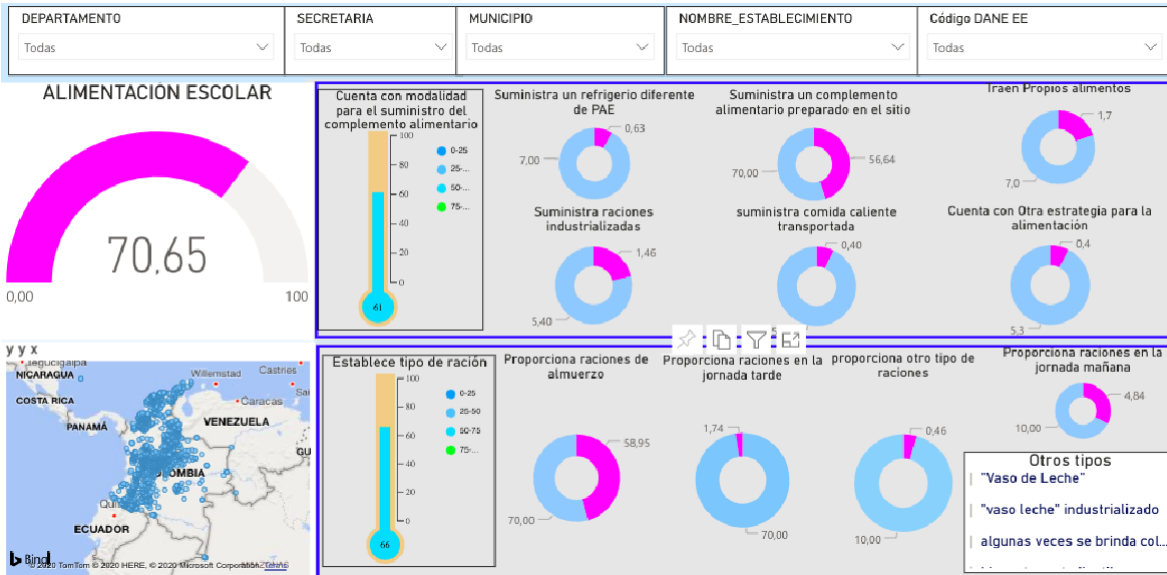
DEPARTAMENTO
Todas

SECRETARIA
Todas

MUNICIPIO
Todas

NOMBRE_ESTABLECIMIENTO
Todas

Código DANE EE
Todas

ALIMENTACIÓN ESCOLAR

70,65

0,00

100

Cuenta con modalidad para el suministro del complemento alimentario

100
80
60
40
20
0

61

0-25
25-...
50-...
75-...

Suministra un refrigerio diferente de PAE
0,63
7,00

Suministra un complemento alimentario preparado en el sitio
56,64
70,00

Traen Propios alimentos
1,7
7,0

Suministra raciones industrializadas
1,46
5,40

suministra comida caliente transportada
0,40

Cuenta con Otra estrategia para la alimentación
0,4
5,3

y y x

Tegucigalpa
NICARAGUA
Willemstad
Castries
COSTA RICA
Caracas
PANAMÁ
VENEZUELA
OMBIA
Quito
ECUADOR

Bing
© 2020 TomTom © 2020 HERE, © 2020 Microsoft Corporation Terms

Establece tipo de ración

100
80
60
40
20
0

66

0-25
25-50
50-75
75-...

Proporciona raciones de almuerzo
58,95
70,00

Proporciona raciones en la jornada tarde
1,74
70,00

proporciona otro tipo de raciones
0,46
10,00

Proporciona raciones en la jornada mañana
4,84
10,00

Otros tipos
"Vaso de Leche"
"vaso leche" industrializado
algunas veces se brinda col...